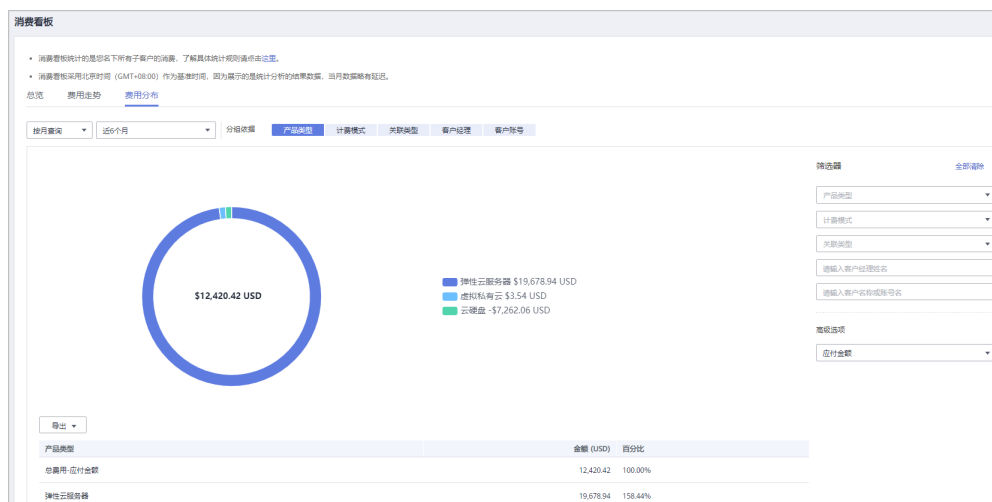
消费看板

• 消费看板统计的是您名下所有子客户的消费，了解具体统计规则请点击这里。

• 消费看板采用北京时间（GMT+08:00）作为基准时间，因为展示的是统计分析的结果数据，当月数据略有延迟。

总览　费用走势　费用分布

按月查询　近6个月　分组依据　产品类型　计费模式　关联类型　客户经理　客户账号

$12,420.42 USD

弹性云服务器 $19,678.94 USD
虚拟私有云 $3.54 USD
云硬盘 -$7,262.06 USD

筛选器　全部清除

产品类型
计费模式
关联类型
请输入客户经理姓名
请输入客户名称或账号名

高级选项

应付金额

导出

| 产品类型 | 金额 (USD) | 百分比 |
|---|---|---|
| 总费用-应付金额 | 12,420.42 | 100.00% |
| 弹性云服务器 | 19,678.94 | 158.44% |